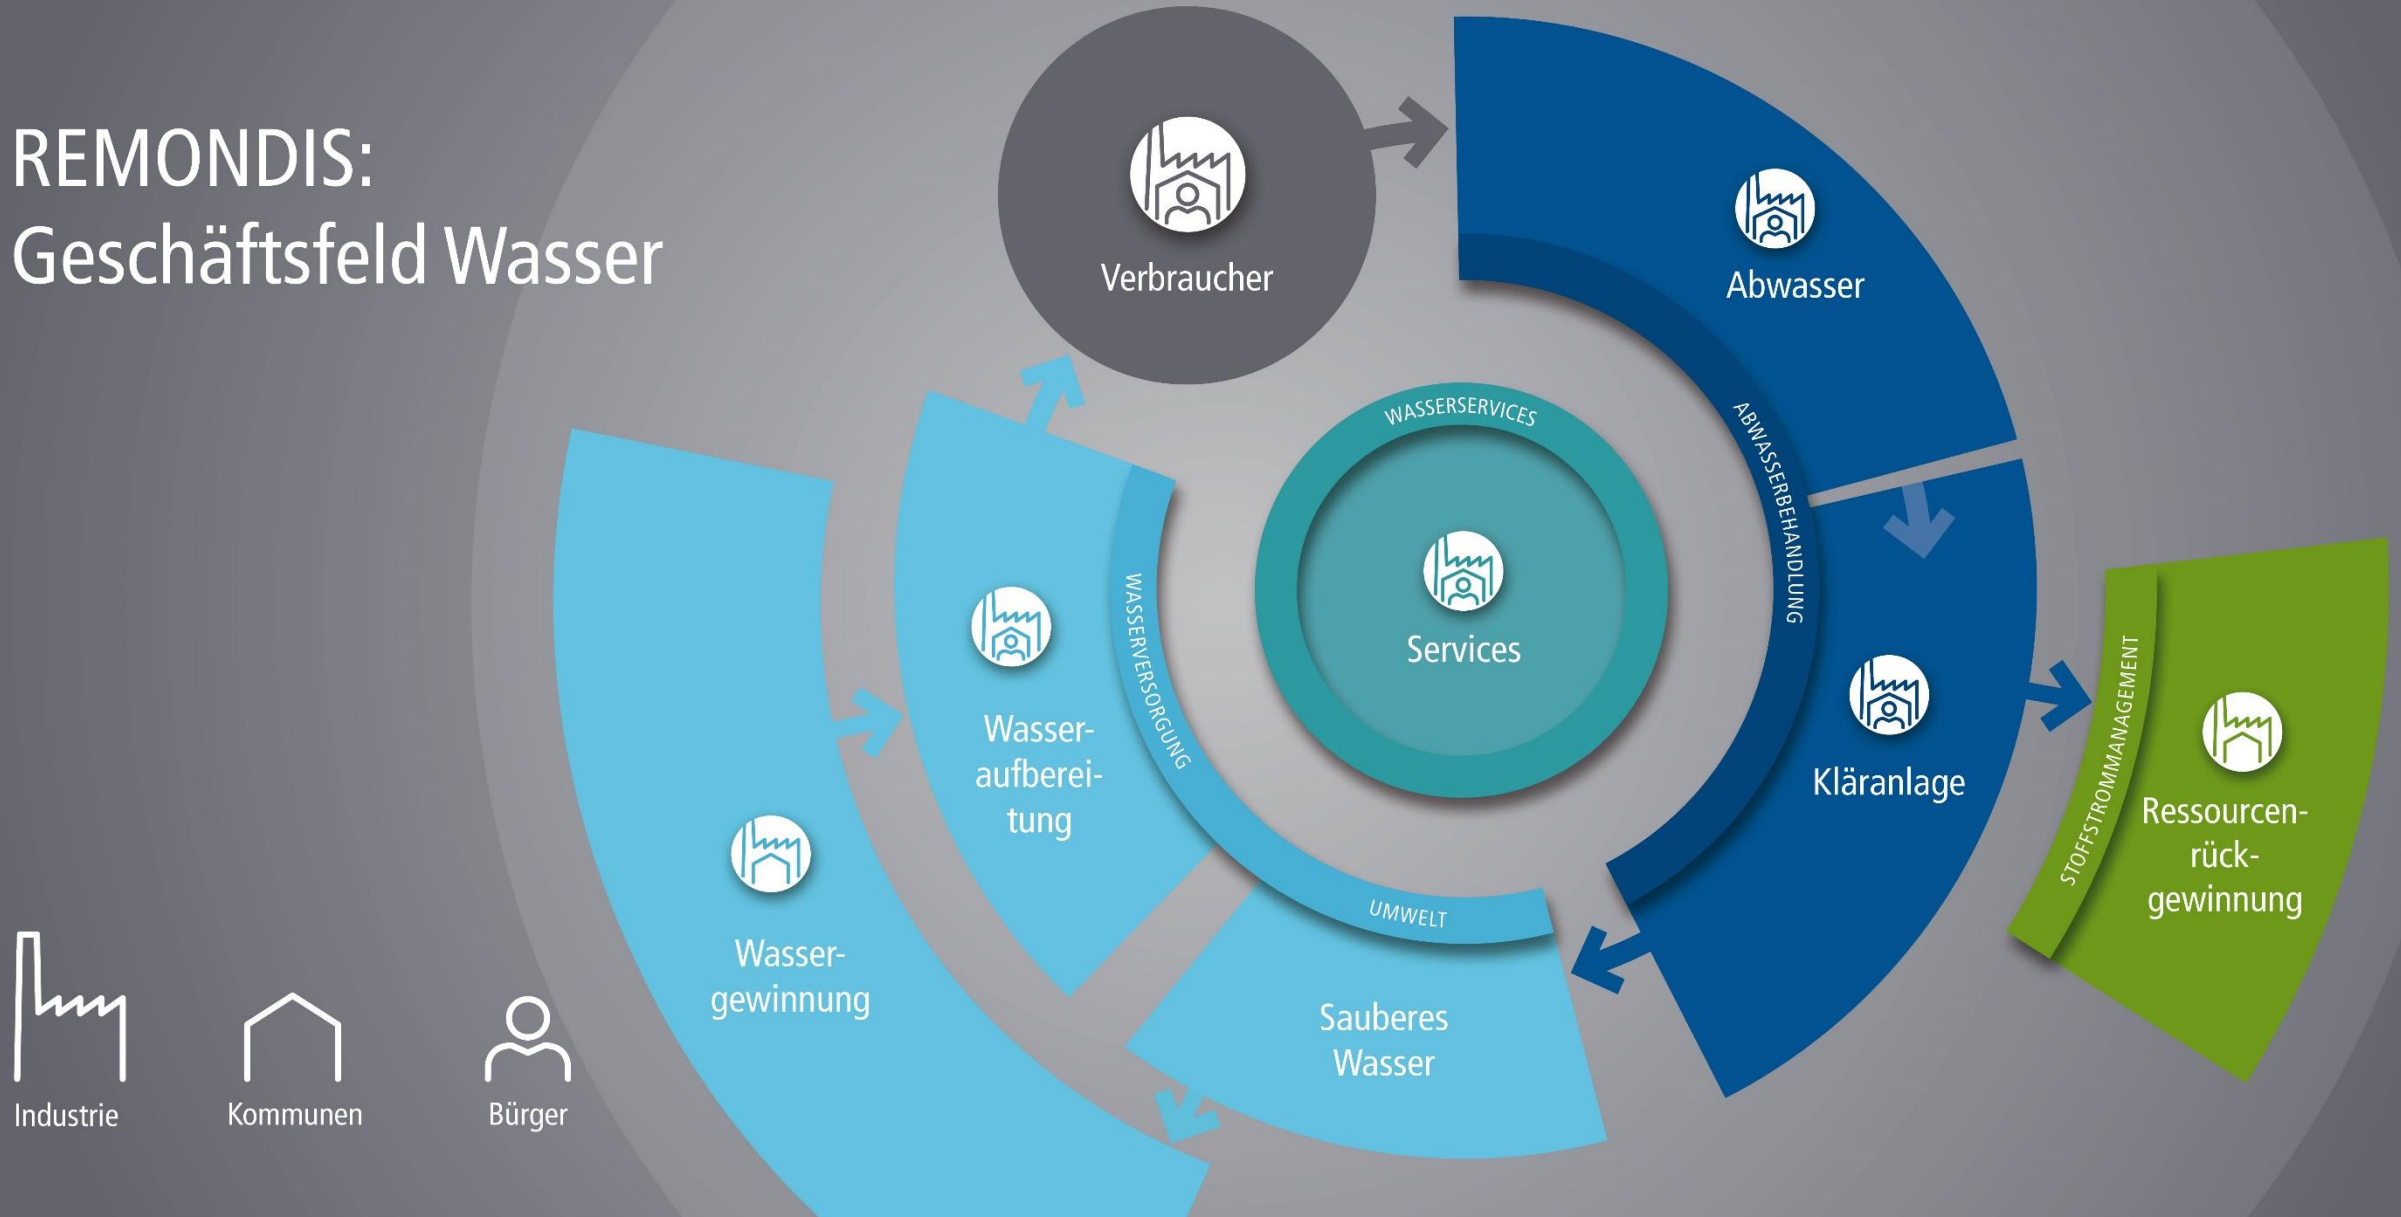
REMONDIS:
Geschäftsfeld Wasser

Verbraucher

Abwasser

ABWASSERBEHANDLUNG

Kläranlage

STOFFSTROMMANAGEMENT

Ressourcenrückgewinnung

WASSERSERVICES

Services

WASSERVERSORGUNG

Wasseraufbereitung

Wassergewinnung

UMWELT

Sauberes Wasser

Industrie

Kommunen

Bürger